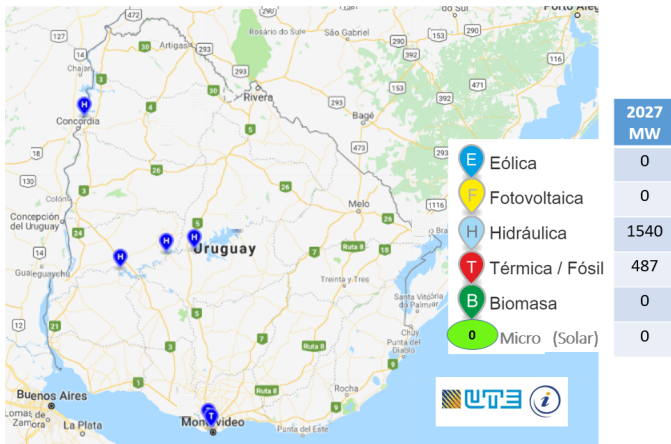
Porto Alegre
472
127
Rosário do Sul
São Gabriel
290
290
Artigas
293
30
293
Chajarí
Rivera
Concordia
Bagé
4
30
473
26
Melo
Colón
Concepción del Uruguay
3
5
Uruguay
26
Ruta 8
Treinta y Tres
Gualeguaychú
Santa Vitória do Palmar
3
Ruta 8
Rocha
Buenos Aires
Montevideo
La Plata
Zárate
Punta del Este

| 2027 MW |
|---|
| 0 |
| 0 |
| 1540 |
| 487 |
| 0 |
| 0 |

E Eólica
F Fotovoltaica
H Hidráulica
T Térmica / Fósil
B Biomasa
0 Micro (Solar)

UTE